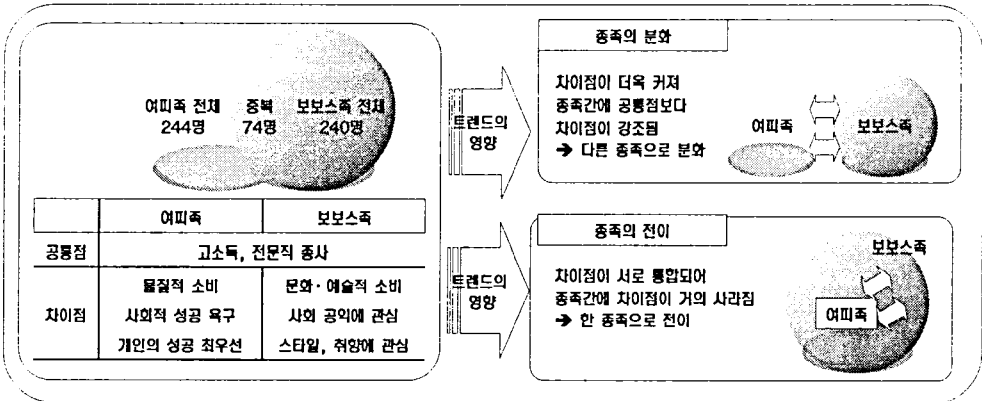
여피족 전체 244명
중복 74명
보보스족 전체 240명

| | 여피족 | 보보스족 |
|---|---|---|
| 공통점 | 고소득, 전문직 종사 | |
| 차이점 | 물질적 소비<br>사회적 성공 욕구<br>개인의 성공 최우선 | 문화·예술적 소비<br>사회 공익에 관심<br>스타일, 취향에 관심 |

트렌드의 영향

종족의 분화

차이점이 더욱 커져
종족간에 공통점보다
차이점이 강조됨
➔ 다른 종족으로 분화

여피족
보보스족

트렌드의 영향

종족의 전이

차이점이 서로 통합되어
종족간에 차이점이 거의 사라짐
➔ 한 종족으로 전이

보보스족
여피족